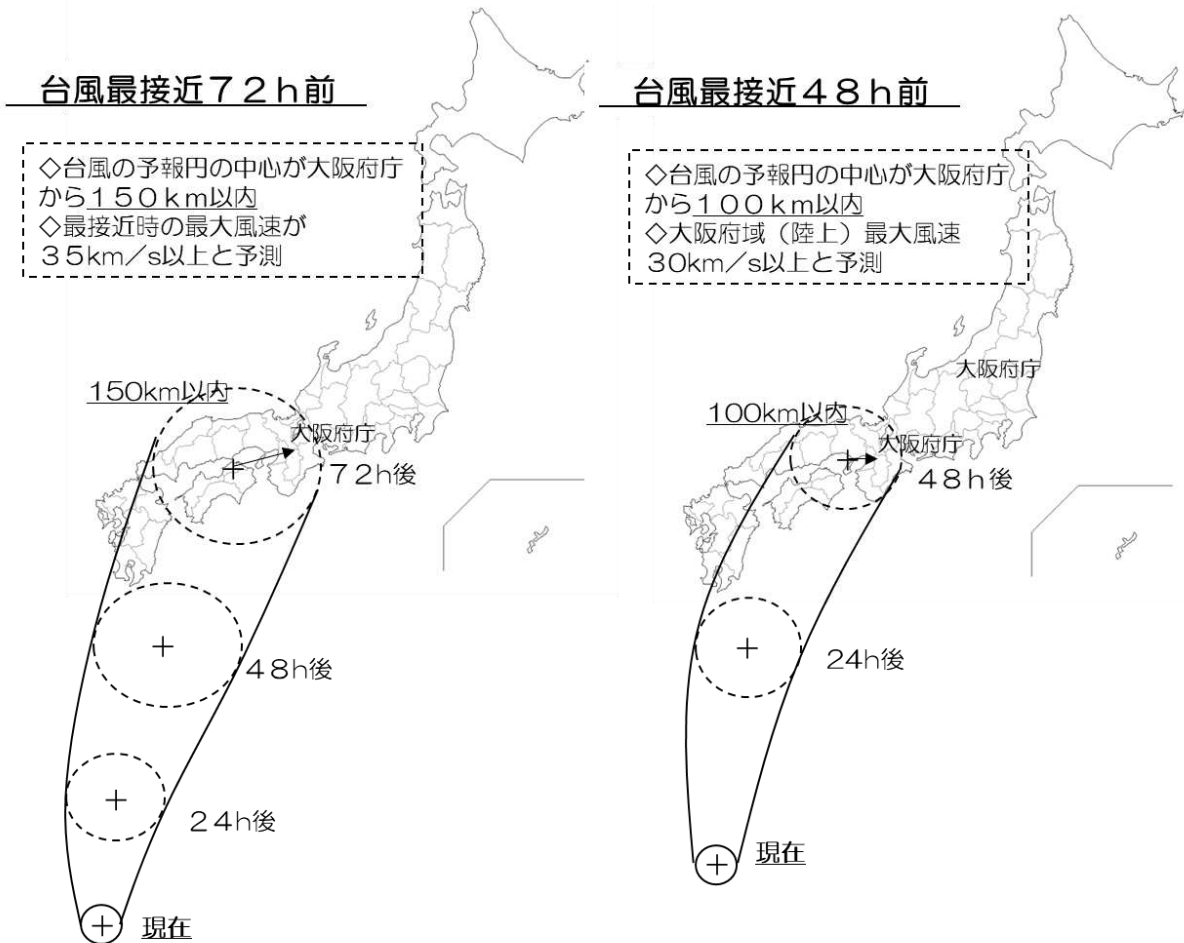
台風最接近72h前

◇台風の予報円の中心が大阪府庁から150km以内
◇最接近時の最大風速が35km／s以上と予測

150km以内
大阪府庁
72h後
48h後
24h後
現在

台風最接近48h前

◇台風の予報円の中心が大阪府庁から100km以内
◇大阪府域（陸上）最大風速30km／s以上と予測

大阪府庁
100km以内
大阪府庁
48h後
24h後
現在